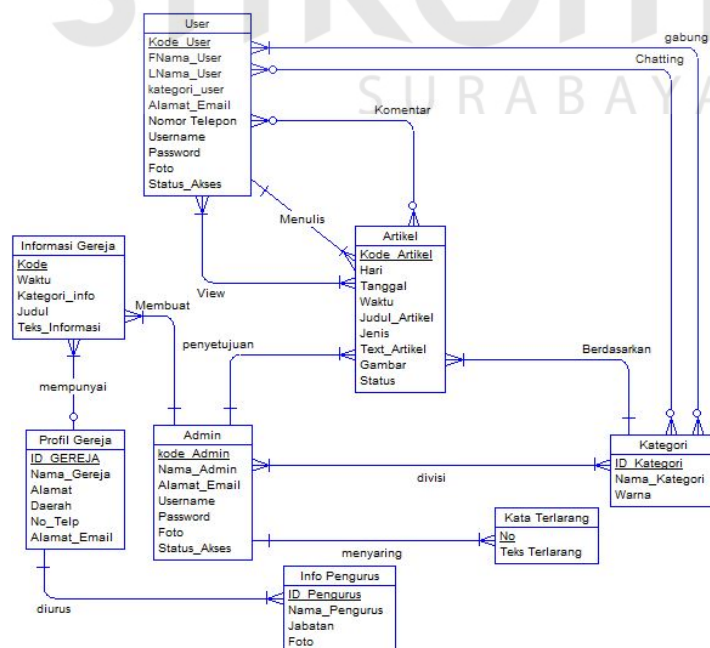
SURABAYA

User
Kode_User
FNama_User
LNama_User
kategori_user
Alamat_Email
Nomor Telepon
Username
Password
Foto
Status_Akses

gabung
Chatting
Komentar
Menulis
View

Informasi Gereja
Kode
Waktu
Kategori_info
Judul
Teks_Informasi

Membuat
penyetujuan

Artikel
Kode_Artikel
Hari
Tanggal
Waktu
Judul_Artikel
Jenis
Text_Artikel
Gambar
Status

Berdasarkan

mempunyai

Profil Gereja
ID_GEREJA
Nama_Gereja
Alamat
Daerah
No_Telp
Alamat_Email

Admin
kode_Admin
Nama_Admin
Alamat_Email
Username
Password
Foto
Status_Akses

divisi

Kategori
ID_Kategori
Nama_Kategori
Warna

Kata Terlarang
No
Teks Terlarang

menyaring

Info Pengurus
ID_Pengurus
Nama_Pengurus
Jabatan
Foto

diurus